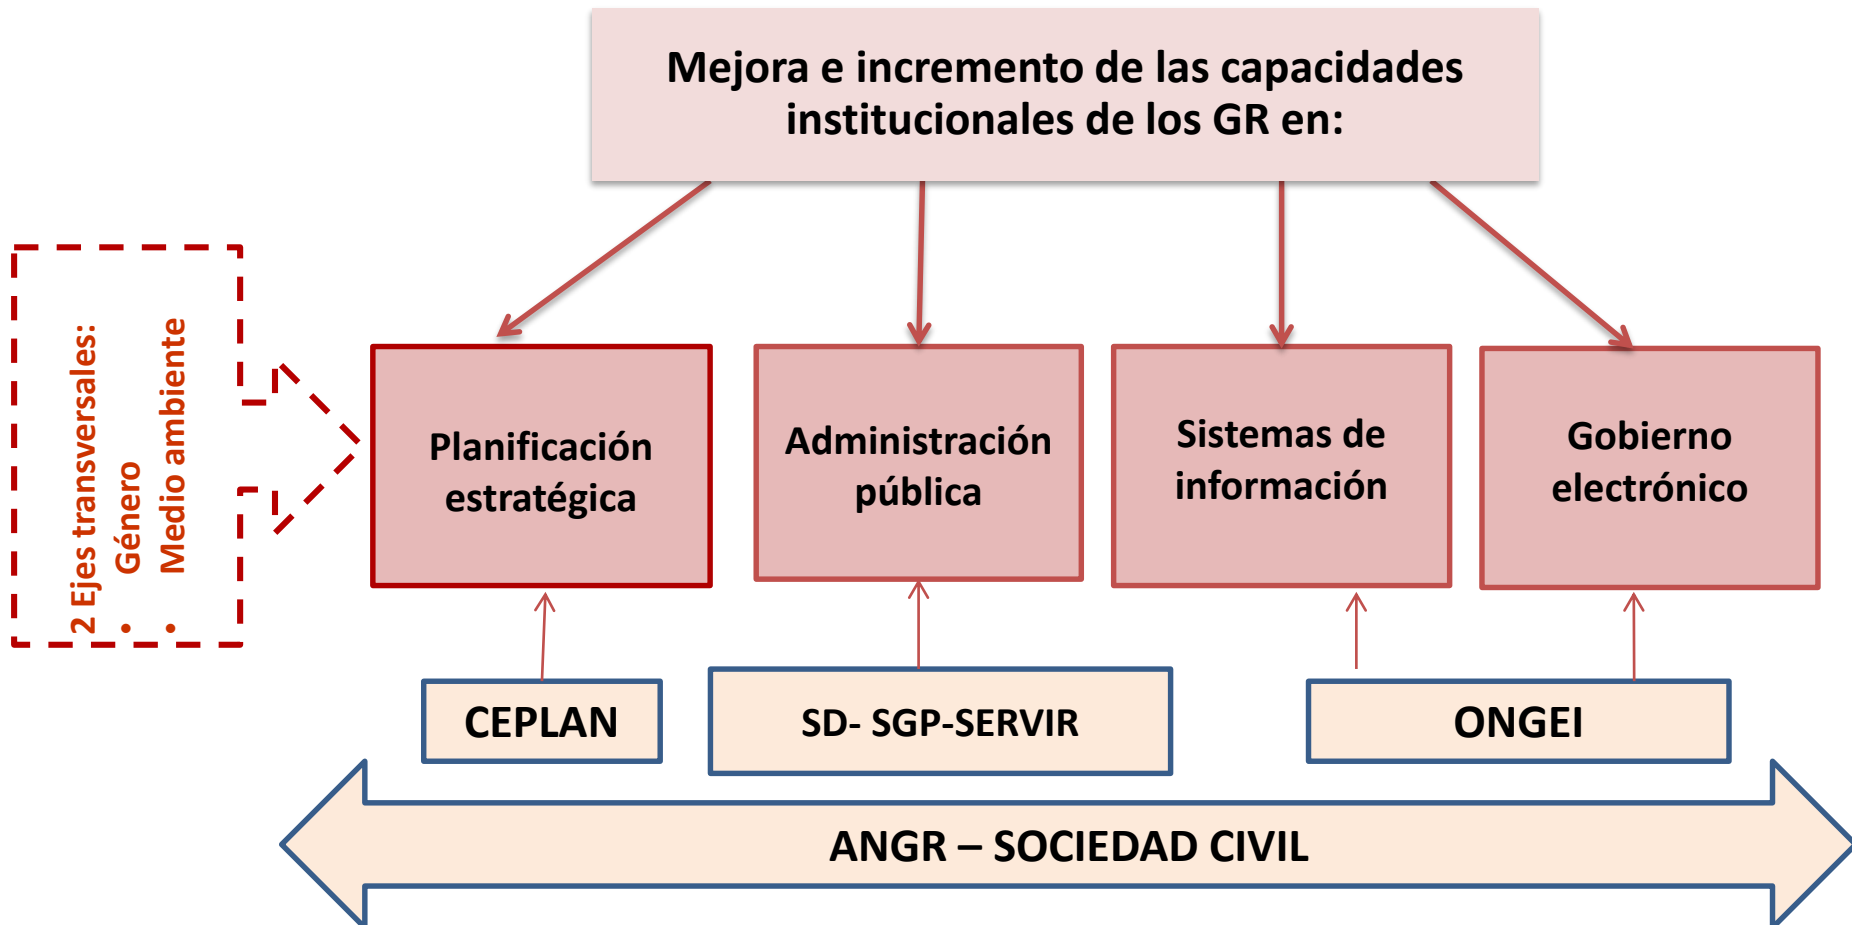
Mejora e incremento de las capacidades institucionales de los GR en:

2 Ejes transversales:
• Género
• Medio ambiente

Planificación estratégica

Administración pública

Sistemas de información

Gobierno electrónico

CEPLAN

SD- SGP-SERVIR

ONGEI

ANGR – SOCIEDAD CIVIL